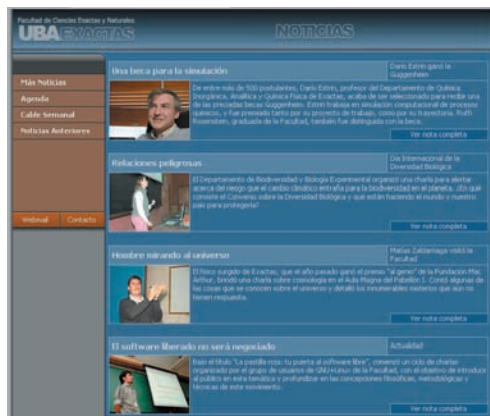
Facultad de Ciencias Exactas y Naturales
UBA EXACTAS

NOTICIAS

Más Noticias
Agenda
Cable Semanal
Noticias Anteriores

Webmail
Contacto

Una beca para la simulación

Darío Estrin ganó la Guggenheim

De entre más de 500 postulantes, Darío Estrin, profesor del Departamento de Química Inorgánica, Analítica y Química Física de Exactas, acaba de ser seleccionado para recibir una de las preciadas becas Guggenheim. Estrin trabaja en simulación computacional de procesos químicos, y fue premiado tanto por su proyecto de trabajo, como por su trayectoria. Ruth Rosenstein, graduada de la Facultad, también fue distinguida con la beca.

Ver nota completa

Relaciones peligrosas

Día Internacional de la Diversidad Biológica

El Departamento de Biodiversidad y Biología Experimental organizó una charla para alertar acerca del riesgo que el cambio climático entraña para la biodiversidad en el planeta. ¿En qué consiste el Convenio sobre la Diversidad Biológica y qué están haciendo el mundo y nuestro país para protegerla?

Ver nota completa

Hombre mirando al universo

Matías Zaldarriaga visitó la Facultad

El físico surgido de Exactas, que el año pasado ganó el premio "al genio" de la Fundación Mac Arthur, brindó una charla sobre cosmología en el Aula Magna del Pabellón 1. Contó algunas de las cosas que se conocen sobre el universo y detalló los innumerables misterios que aún no tienen respuesta.

Ver nota completa

El software liberado no será negociado

Actualidad

Bajo el título "La pastilla roja: tu puerta al software libre", comenzó un ciclo de charlas organizado por el grupo de usuarios de GNU-Linux de la Facultad, con el objetivo de introducir al público en esta temática y profundizar en las concepciones filosóficas, metodológicas y técnicas de este movimiento.

Ver nota completa